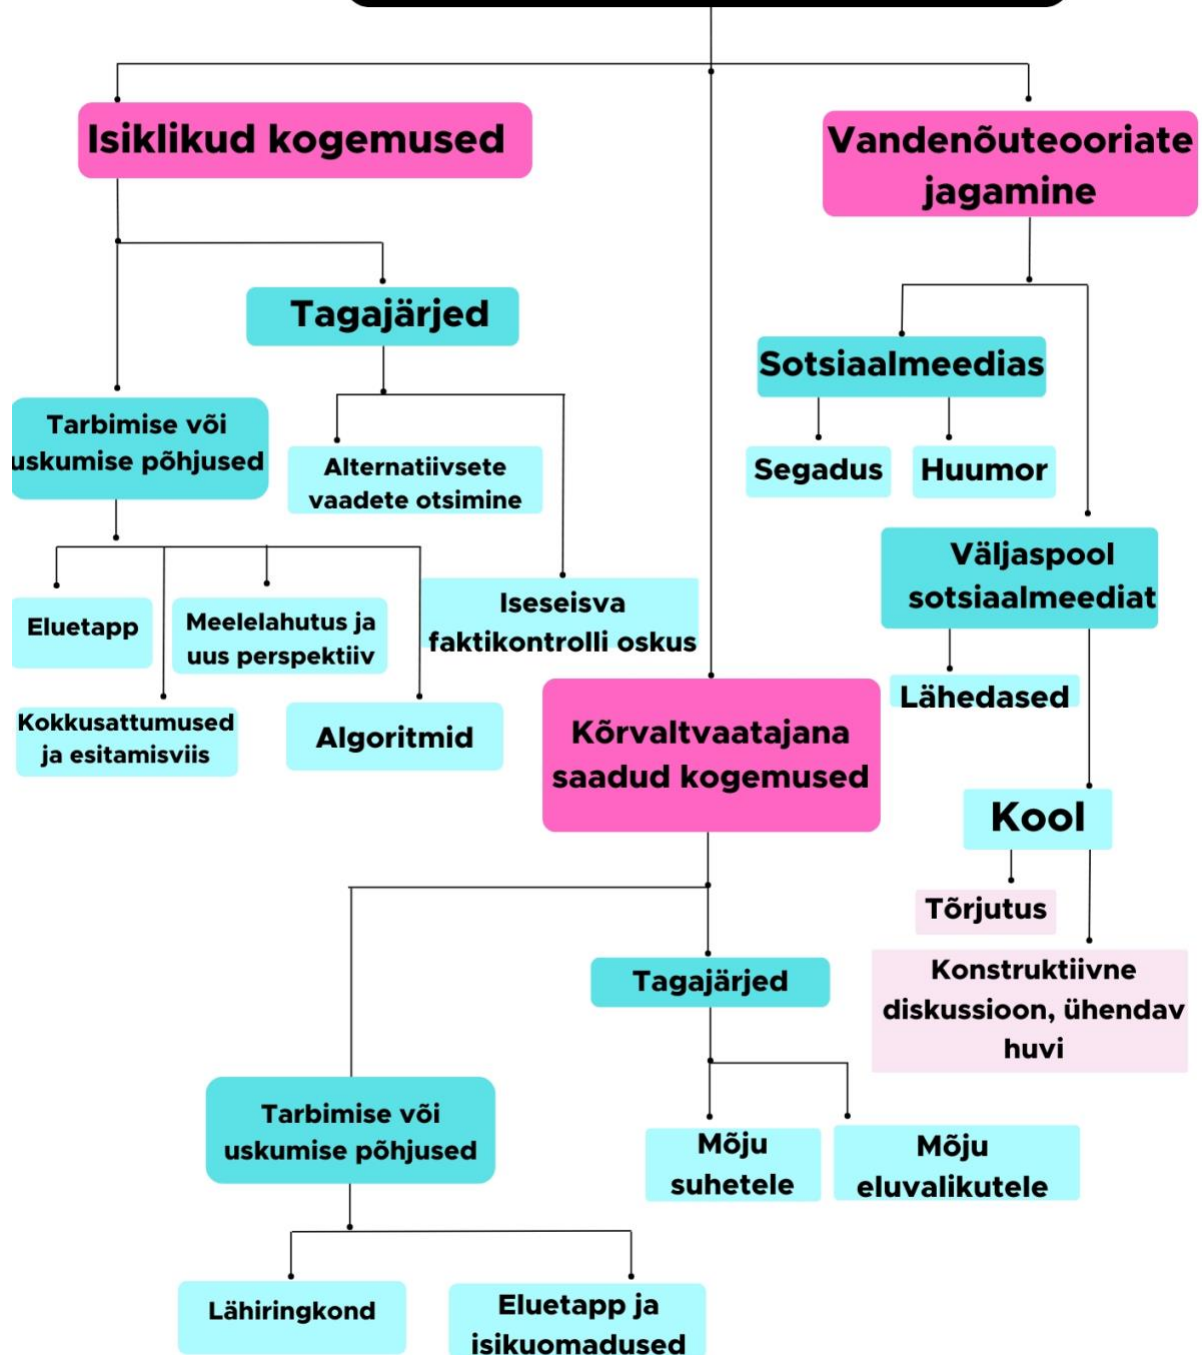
Isiklikud kogemused

Vandenõuteooriate jagamine

Tagajärjed

Sotsiaalmeedias

Tarbimise või uskumise põhjused

Alternatiivsete vaadete otsimine

Segadus

Huumor

Väljaspool sotsiaalmeediat

Eluetapp

Meelelahutus ja uus perspektiiv

Iseseisva faktikontrolli oskus

Lähedased

Kokkusattumused ja esitamisviis

Algoritmid

Kõrvaltvaatajana saadud kogemused

Kool

Tõrjutus

Konstruktiivne diskussioon, ühendav huvi

Tagajärjed

Tarbimise või uskumise põhjused

Mõju suhetele

Mõju eluvalikutele

Lähiringkond

Eluetapp ja isikuomadused